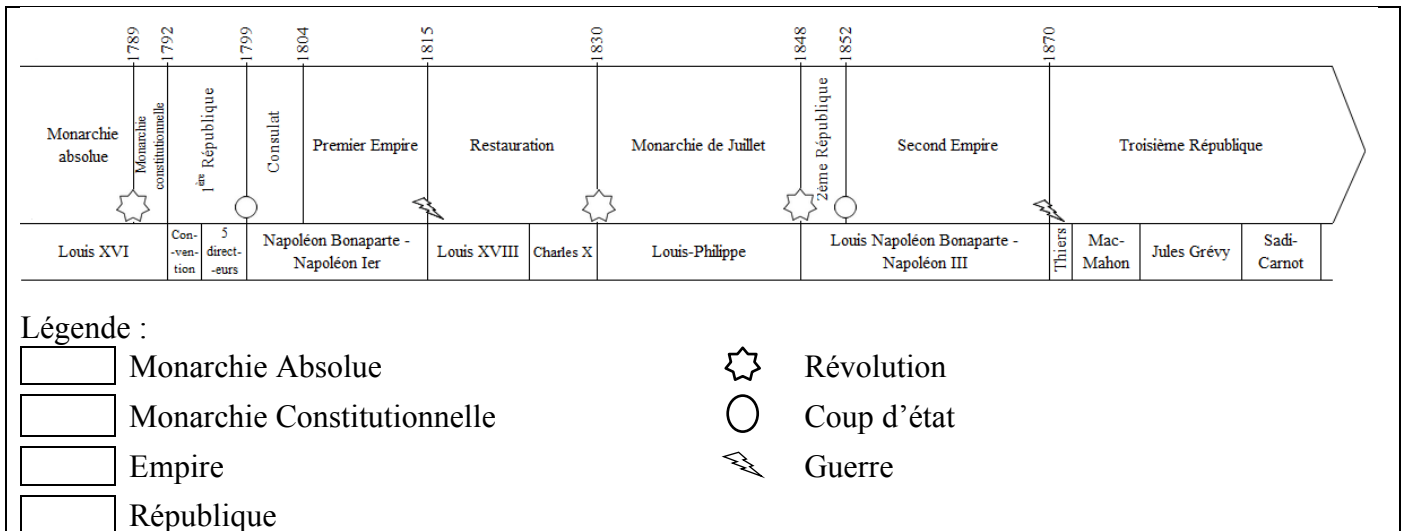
1789 1792 1799 1804 1815 1830 1848 1852 1870

Monarchie absolue

Monarchie constitutionnelle

$1^{ère}$ République

Consulat

Premier Empire

Restauration

Monarchie de Juillet

2ème République

Second Empire

Troisième République

| Louis XVI | Convention | 5 directeurs | Napoléon Bonaparte - Napoléon Ier | Louis XVIII | Charles X | Louis-Philippe | Louis Napoléon Bonaparte - Napoléon III | Thiers | Mac-Mahon | Jules Grévy | Sadi-Carnot |
|---|---|---|---|---|---|---|---|---|---|---|---|

Légende :

Monarchie Absolue

Monarchie Constitutionnelle

Empire

République

Révolution

Coup d'état

Guerre